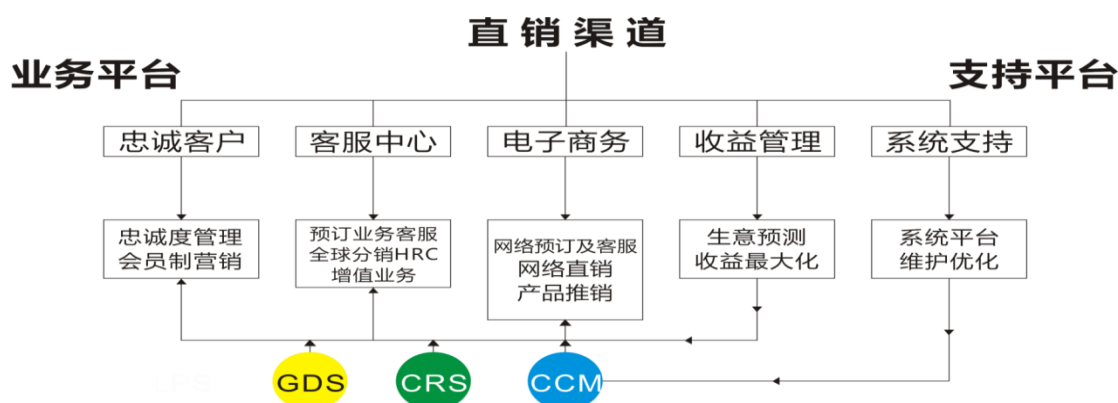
直销渠道

业务平台

支持平台

忠诚客户

客服中心

电子商务

收益管理

系统支持

忠诚度管理
会员制营销

预订业务客服
全球分销HRC
增值业务

网络预订及客服
网络直销
产品推销

生意预测
收益最大化

系统平台
维护优化

LPS

GDS

CRS

CCM